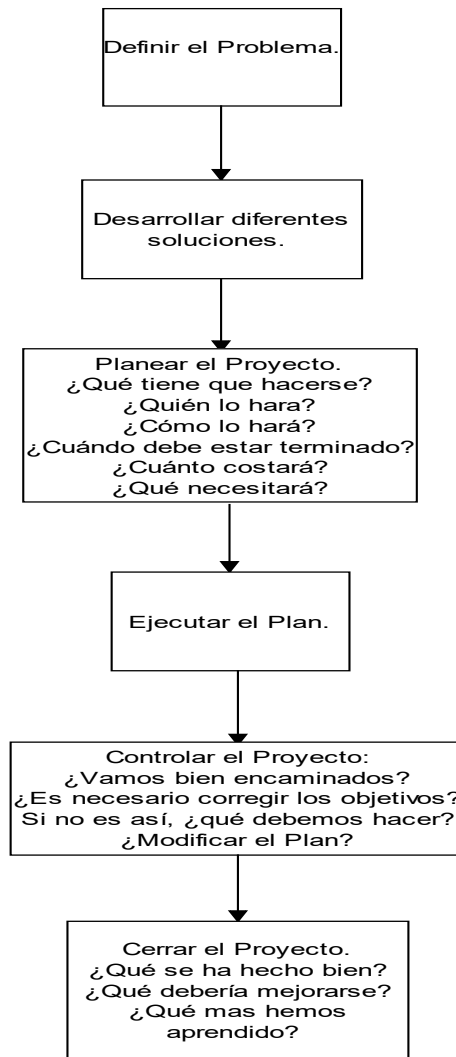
Definir el Problema.

Desarrollar diferentes soluciones.

Planear el Proyecto.
¿Qué tiene que hacerse?
¿Quién lo hara?
¿Cómo lo hará?
¿Cuándo debe estar terminado?
¿Cuánto costará?
¿Qué necesitará?

Ejecutar el Plan.

Controlar el Proyecto:
¿Vamos bien encaminados?
¿Es necesario corregir los objetivos?
Si no es así, ¿qué debemos hacer?
¿Modificar el Plan?

Cerrar el Proyecto.
¿Qué se ha hecho bien?
¿Qué debería mejorarse?
¿Qué mas hemos aprendido?